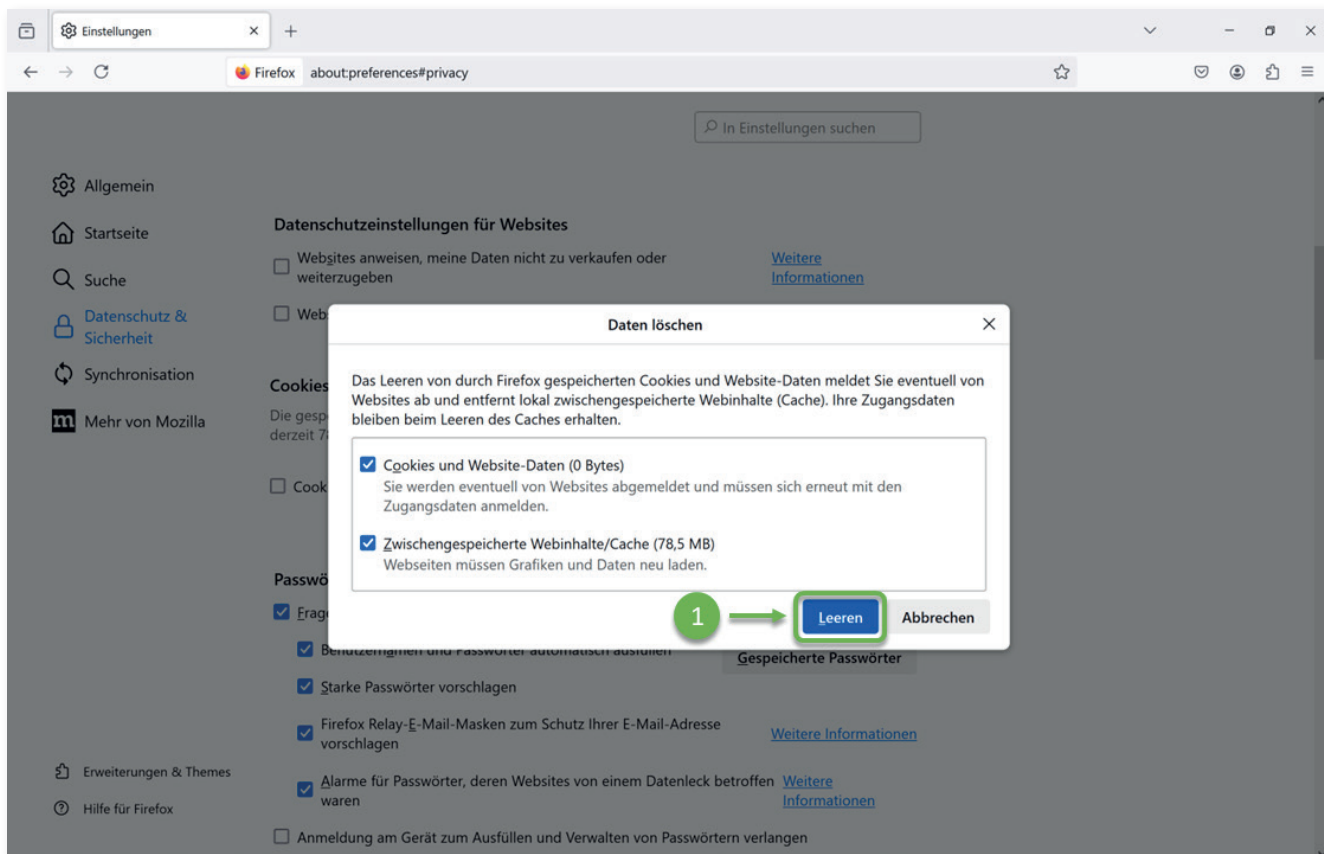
Einstellungen

Firefox about:preferences#privacy

In Einstellungen suchen

Allgemein

Startseite

Suche

Datenschutz & Sicherheit

Synchronisation

Mehr von Mozilla

Datenschutzeinstellungen für Websites

Websites anweisen, meine Daten nicht zu verkaufen oder weiterzugeben

Weitere Informationen

Web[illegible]

Cookies

Die gesp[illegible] derzeit 7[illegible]

Cook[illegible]

Passwö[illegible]

Frag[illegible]

Benutzernamen und Passwörter automatisch ausfüllen

Gespeicherte Passwörter

Starke Passwörter vorschlagen

Firefox Relay-E-Mail-Masken zum Schutz Ihrer E-Mail-Adresse vorschlagen

Weitere Informationen

Alarme für Passwörter, deren Websites von einem Datenleck betroffen waren

Weitere Informationen

Anmeldung am Gerät zum Ausfüllen und Verwalten von Passwörtern verlangen

Erweiterungen & Themes

Hilfe für Firefox

Daten löschen

Das Leeren von durch Firefox gespeicherten Cookies und Website-Daten meldet Sie eventuell von Websites ab und entfernt lokal zwischengespeicherte Webinhalte (Cache). Ihre Zugangsdaten bleiben beim Leeren des Caches erhalten.

Cookies und Website-Daten (0 Bytes)
Sie werden eventuell von Websites abgemeldet und müssen sich erneut mit den Zugangsdaten anmelden.

Zwischengespeicherte Webinhalte/Cache (78,5 MB)
Webseiten müssen Grafiken und Daten neu laden.

1

Leeren

Abbrechen